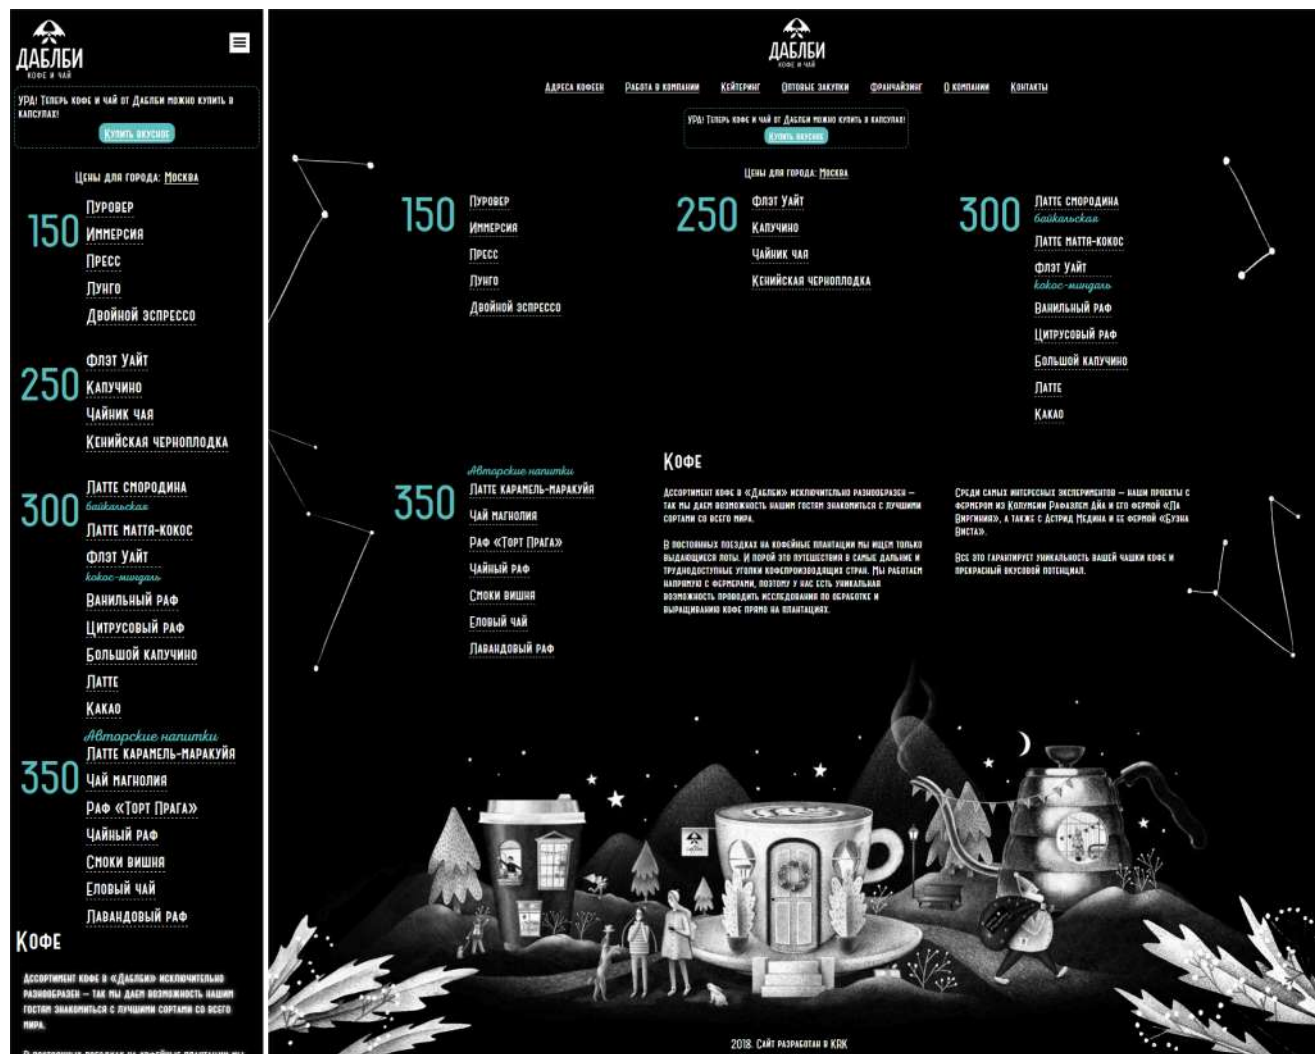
ДАБЛБИ
КОФЕ И ЧАЙ

УРА! ТЕПЕРЬ КОФЕ И ЧАЙ ОТ ДАБЛБИ МОЖНО КУПИТЬ В КАПСУЛАХ!
КУПИТЬ ВКУСНОЕ

ЦЕНЫ ДЛЯ ГОРОДА: МОСКВА

150
ПУРОВЕР
ИММЕРСИЯ
ПРЕСС
ЛУНГО
ДВОЙНОЙ ЭСПРЕССО

250
ФЛЭТ УАЙТ
КАПУЧИНО
ЧАЙНИК ЧАЯ
КЕНИЙСКАЯ ЧЕРНОПЛОДКА

300
ЛАТТЕ СМОРОДИНА
байкальская
ЛАТТЕ МАТЧА-КОКОС
ФЛЭТ УАЙТ
кокос-миндаль
ВАНИЛЬНЫЙ РАФ
ЦИТРУСОВЫЙ РАФ
БОЛЬШОЙ КАПУЧИНО
ЛАТТЕ
КАКАО

Авторские напитки
350
ЛАТТЕ КАРАМЕЛЬ-МАРАКУЙЯ
ЧАЙ МАГНОЛИЯ
РАФ «ТОРТ ПРАГА»
ЧАЙНЫЙ РАФ
СМОКИ ВИШНЯ
ЕЛОВЫЙ ЧАЙ
ЛАВАНДОВЫЙ РАФ

КОФЕ

АССОРТИМЕНТ КОФЕ В «ДАБЛБИ» ИСКЛЮЧИТЕЛЬНО РАЗНООБРАЗЕН — ТАК МЫ ДАЕМ ВОЗМОЖНОСТЬ НАШИМ ГОСТЯМ ЗНАКОМИТЬСЯ С ЛУЧШИМИ СОРТАМИ СО ВСЕГО МИРА.

В ПОСТОЯННЫХ ПОЕЗДКАХ НА КОФЕЙНЫЕ ПЛАНТАЦИИ МЫ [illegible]

ДАБЛБИ
КОФЕ И ЧАЙ

АДРЕСА КОФЕЕН РАБОТА В КОМПАНИИ КЕЙТЕРИНГ ОПТОВЫЕ ЗАКУПКИ ФРАНЧАЙЗИНГ О КОМПАНИИ КОНТАКТЫ

УРА! ТЕПЕРЬ КОФЕ И ЧАЙ ОТ ДАБЛБИ МОЖНО КУПИТЬ В КАПСУЛАХ!
КУПИТЬ ВКУСНОЕ

ЦЕНЫ ДЛЯ ГОРОДА: МОСКВА

150
ПУРОВЕР
ИММЕРСИЯ
ПРЕСС
ЛУНГО
ДВОЙНОЙ ЭСПРЕССО

250
ФЛЭТ УАЙТ
КАПУЧИНО
ЧАЙНИК ЧАЯ
КЕНИЙСКАЯ ЧЕРНОПЛОДКА

300
ЛАТТЕ СМОРОДИНА
байкальская
ЛАТТЕ МАТЧА-КОКОС
ФЛЭТ УАЙТ
кокос-миндаль
ВАНИЛЬНЫЙ РАФ
ЦИТРУСОВЫЙ РАФ
БОЛЬШОЙ КАПУЧИНО
ЛАТТЕ
КАКАО

Авторские напитки
350
ЛАТТЕ КАРАМЕЛЬ-МАРАКУЙЯ
ЧАЙ МАГНОЛИЯ
РАФ «ТОРТ ПРАГА»
ЧАЙНЫЙ РАФ
СМОКИ ВИШНЯ
ЕЛОВЫЙ ЧАЙ
ЛАВАНДОВЫЙ РАФ

КОФЕ

АССОРТИМЕНТ КОФЕ В «ДАБЛБИ» ИСКЛЮЧИТЕЛЬНО РАЗНООБРАЗЕН — ТАК МЫ ДАЕМ ВОЗМОЖНОСТЬ НАШИМ ГОСТЯМ ЗНАКОМИТЬСЯ С ЛУЧШИМИ СОРТАМИ СО ВСЕГО МИРА.

В ПОСТОЯННЫХ ПОЕЗДКАХ НА КОФЕЙНЫЕ ПЛАНТАЦИИ МЫ ИЩЕМ ТОЛЬКО ВЫДАЮЩИЕСЯ ЛОТЫ. И ПОРОЙ ЭТО ПУТЕШЕСТВИЯ В САМЫЕ ДАЛЬНИЕ И ТРУДНОДОСТУПНЫЕ УГОЛКИ КОФЕПРОИЗВОДЯЩИХ СТРАН. МЫ РАБОТАЕМ НАПРЯМУЮ С ФЕРМЕРАМИ, ПОЭТОМУ У НАС ЕСТЬ УНИКАЛЬНАЯ ВОЗМОЖНОСТЬ ПРОВОДИТЬ ИССЛЕДОВАНИЯ ПО ОБРАБОТКЕ И ВЫРАЩИВАНИЮ КОФЕ ПРЯМО НА ПЛАНТАЦИЯХ.

СРЕДИ САМЫХ ИНТЕРЕСНЫХ ЭКСПЕРИМЕНТОВ — НАШИ ПРОЕКТЫ С ФЕРМЕРОМ ИЗ КОЛУМБИИ РАФАЭЛЕМ ДИА И ЕГО ФЕРМОЙ «ЛА ВИРГИНИЯ», А ТАКЖЕ С АСТРИД МЕДИНА И ЕЕ ФЕРМОЙ «БУЭНА ВИСТА».

ВСЕ ЭТО ГАРАНТИРУЕТ УНИКАЛЬНОСТЬ ВАШЕЙ ЧАШКИ КОФЕ И ПРЕКРАСНЫЙ ВКУСОВОЙ ПОТЕНЦИАЛ.

2018. САЙТ РАЗРАБОТАН В KRK